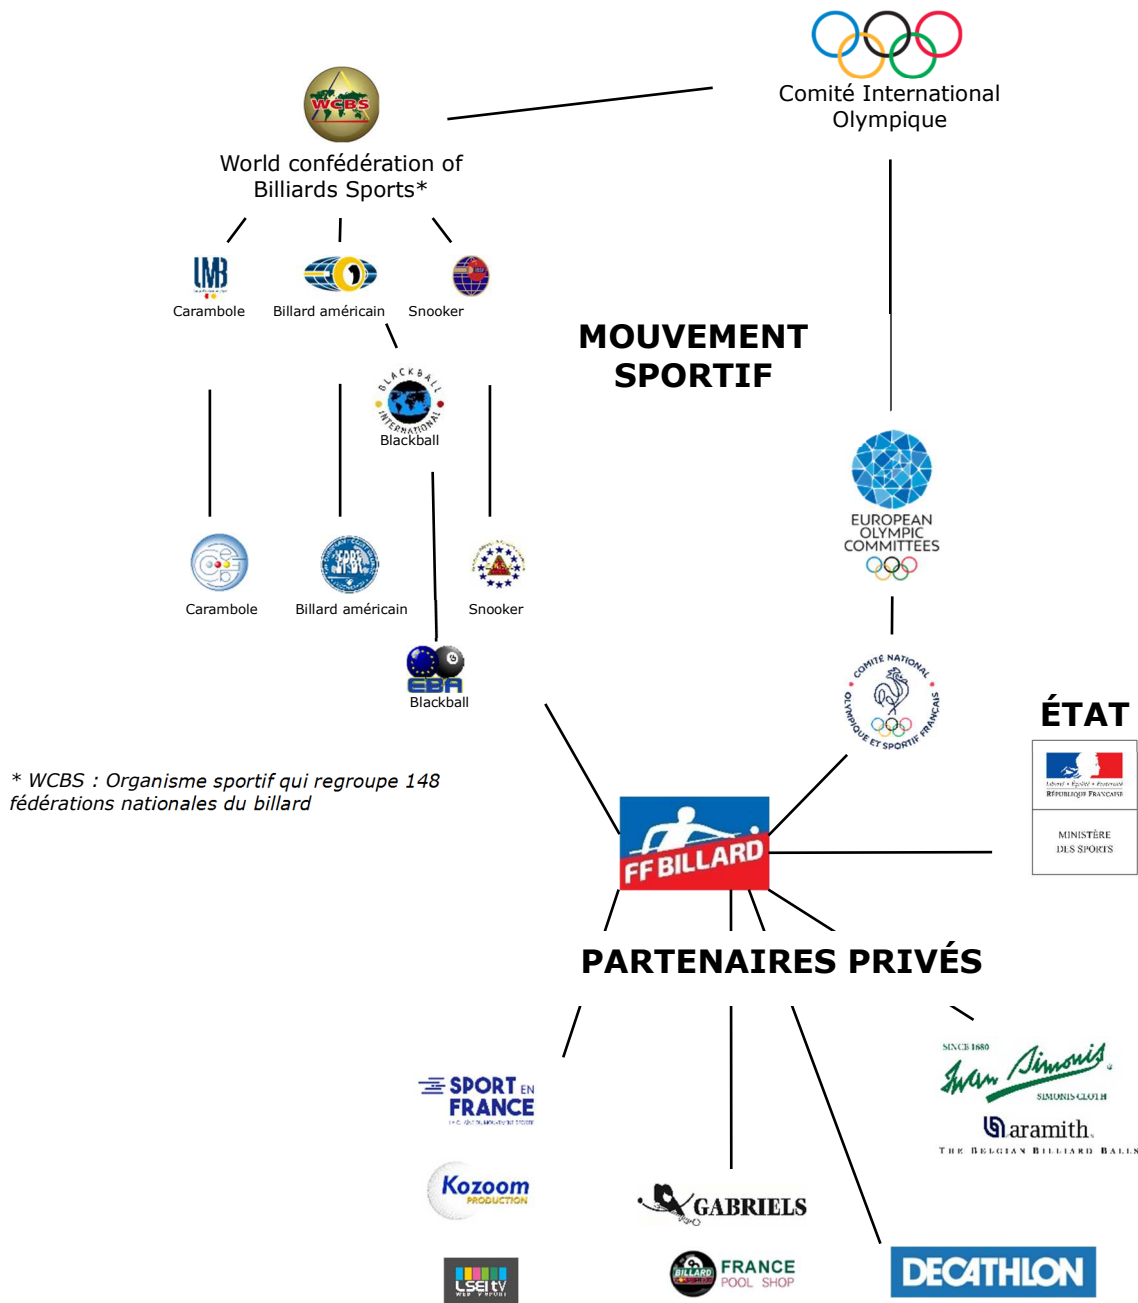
Comité International Olympique

WCBS

World confédération of Billiards Sports*

UMB

Carambole

Billard américain

Snooker

MOUVEMENT SPORTIF

BLACKBALL INTERNATIONAL

Blackball

EUROPEAN OLYMPIC COMMITTEES

Carambole

Billard américain

Snooker

EBA

Blackball

COMITÉ NATIONAL OLYMPIQUE ET SPORTIF FRANÇAIS

ÉTAT

Liberté • Égalité • Fraternité
RÉPUBLIQUE FRANÇAISE

MINISTÈRE DES SPORTS

* WCBS : Organisme sportif qui regroupe 148 fédérations nationales du billard

FF BILLARD

PARTENAIRES PRIVÉS

SPORT EN FRANCE

SINCE 1680
Iwan Simonis
SIMONIS CLOTH

aramith
THE BELGIAN BILLIARD BALLS

Kozoom PRODUCTION

GABRIELS

LSEI tV

BILLARD FRANCE POOL SHOP

DECATHLON